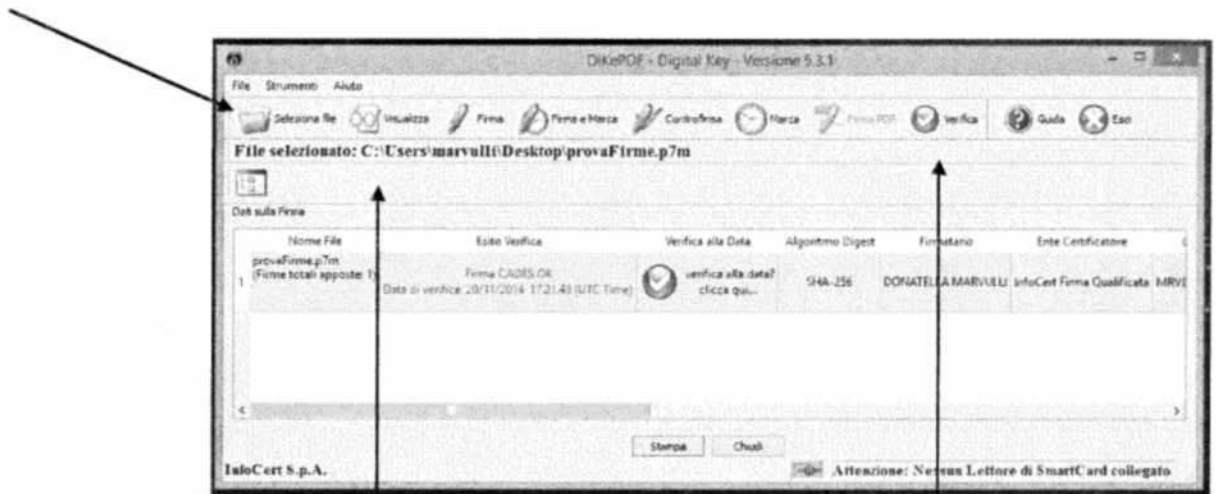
DiKePDF - Digital Key - Versione 5.3.1

File Strumenti Aiuto

Seleziona file Visualizza Firma Firma e Marca Controfirma Marca Firma PDF Verifica Guida Esci

File selezionato: C:\Users\marvulli\Desktop\provaFirme.p7m

Dati sulla Firma

| | Nome File | Esito Verifica | Verifica alla Data | Algoritmo Digest | Firmatario | Ente Certificatore | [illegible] |
|---|---|---|---|---|---|---|---|
| 1 | provaFirme.p7m (Firme totali apposte: 1) | Firma CADES OK Data di verifica: 20/11/2014 17:21:43 (UTC Time) | verifica alla data? clicca qui... | SHA-256 | DONATELLA MARVULLI | InfoCert Firma Qualificata | MRV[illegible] |

Stampa Chiudi

InfoCert S.p.A.

Attenzione: Nessun Lettore di SmartCard collegato